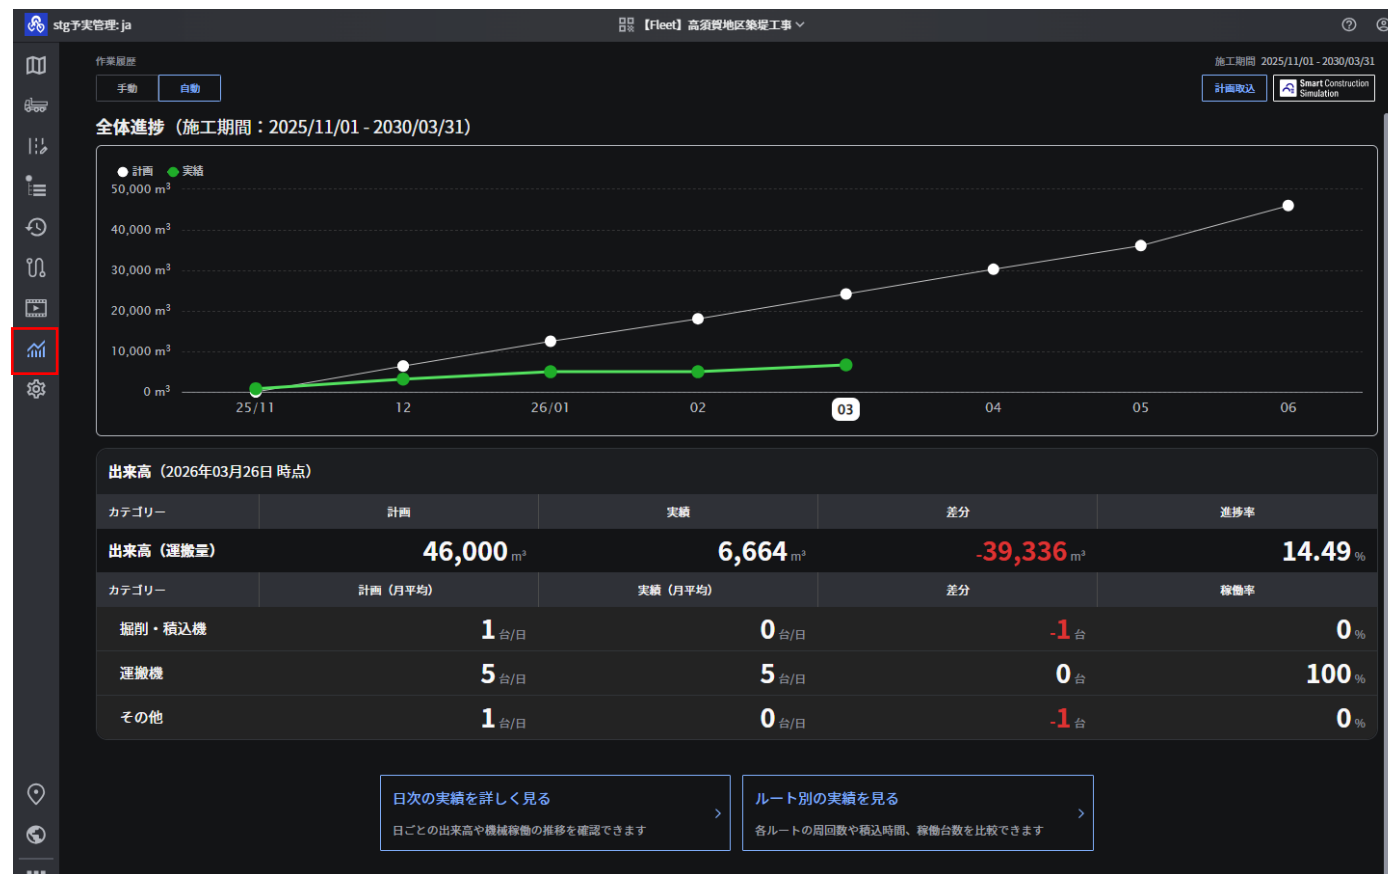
stg予実管理: ja

【Fleet】高須賀地区築堤工事

作業履歴

手動 自動

施工期間 2025/11/01 - 2030/03/31

計画取込

Smart Construction Simulation

全体進捗（施工期間：2025/11/01 - 2030/03/31）

計画 実績

50,000 $m^3$
40,000 $m^3$
30,000 $m^3$
20,000 $m^3$
10,000 $m^3$
0 $m^3$

25/11 12 26/01 02 03 04 05 06

出来高（2026年03月26日 時点）

| カテゴリー | 計画 | 実績 | 差分 | 進捗率 |
|---|---|---|---|---|
| 出来高（運搬量） | 46,000 $m^3$ | 6,664 $m^3$ | -39,336 $m^3$ | 14.49 % |
| カテゴリー | 計画（月平均） | 実績（月平均） | 差分 | 稼働率 |
| 掘削・積込機 | 1 台/日 | 0 台/日 | -1 台 | 0 % |
| 運搬機 | 5 台/日 | 5 台/日 | 0 台 | 100 % |
| その他 | 1 台/日 | 0 台/日 | -1 台 | 0 % |

日次の実績を詳しく見る
日ごとの出来高や機械稼働の推移を確認できます

ルート別の実績を見る
各ルートの周回数や積込時間、稼働台数を比較できます